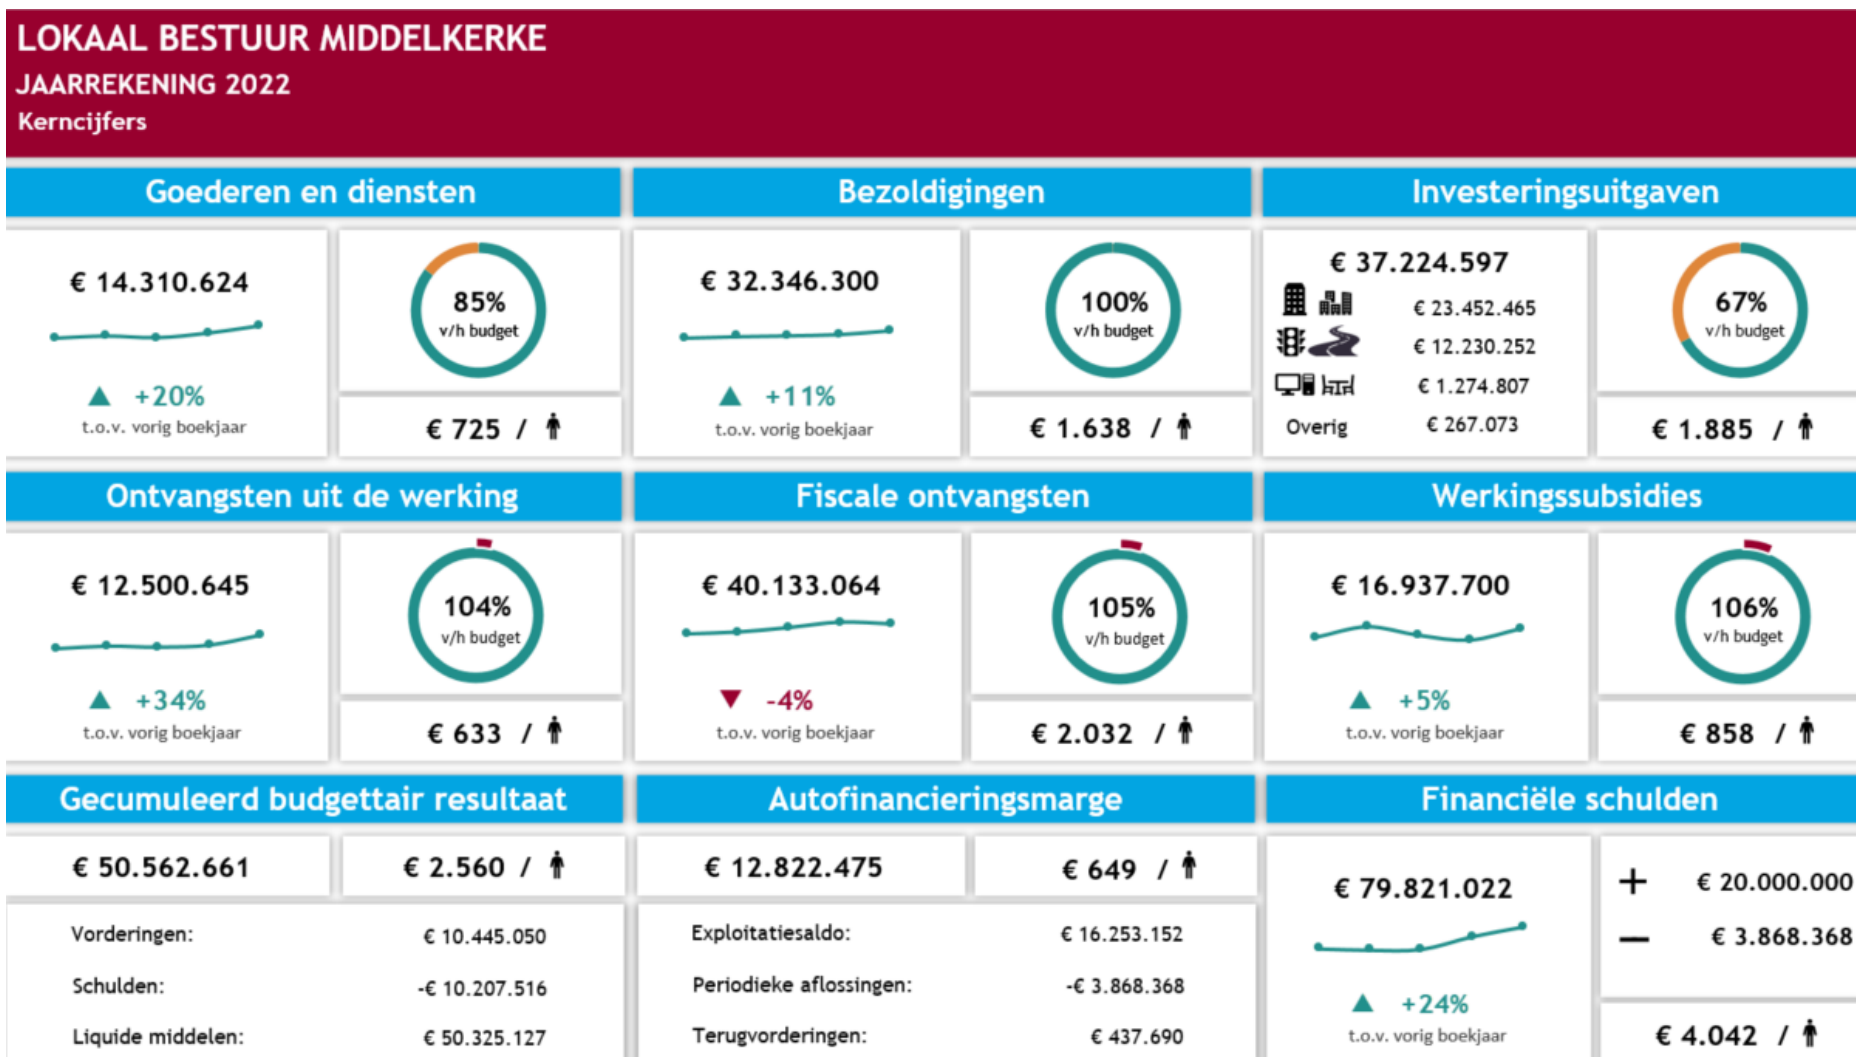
LOKAAL BESTUUR MIDDELKERKE
JAARREKENING 2022
Kerncijfers

Goederen en diensten

€ 14.310.624

▲ +20%
t.o.v. vorig boekjaar

85%
v/h budget

€ 725 /

Bezoldigingen

€ 32.346.300

▲ +11%
t.o.v. vorig boekjaar

100%
v/h budget

€ 1.638 /

Investeringsuitgaven

€ 37.224.597

€ 23.452.465
€ 12.230.252
€ 1.274.807
Overig € 267.073

67%
v/h budget

€ 1.885 /

Ontvangsten uit de werking

€ 12.500.645

▲ +34%
t.o.v. vorig boekjaar

104%
v/h budget

€ 633 /

Fiscale ontvangsten

€ 40.133.064

▼ -4%
t.o.v. vorig boekjaar

105%
v/h budget

€ 2.032 /

Werkingssubsidies

€ 16.937.700

▲ +5%
t.o.v. vorig boekjaar

106%
v/h budget

€ 858 /

Gecumuleerd budgettair resultaat

€ 50.562.661

€ 2.560 /

| | |
|---|---|
| Vorderingen: | € 10.445.050 |
| Schulden: | -€ 10.207.516 |
| Liquide middelen: | € 50.325.127 |

Autofinancieringsmarge

€ 12.822.475

€ 649 /

| | |
|---|---|
| Exploitatiesaldo: | € 16.253.152 |
| Periodieke aflossingen: | -€ 3.868.368 |
| Terugvorderingen: | € 437.690 |

Financiële schulden

€ 79.821.022

▲ +24%
t.o.v. vorig boekjaar

+ € 20.000.000
— € 3.868.368

€ 4.042 /